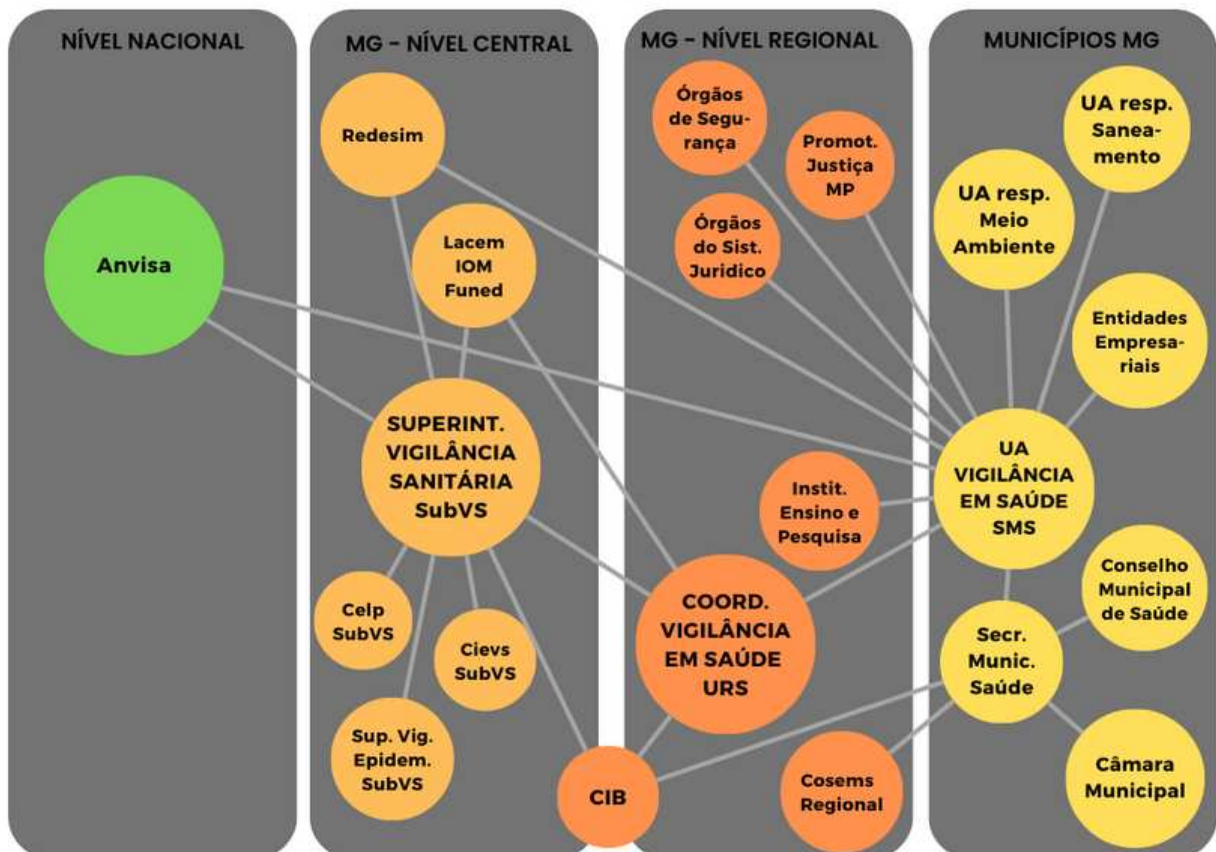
NÍVEL NACIONAL

Anvisa

MG – NÍVEL CENTRAL

Redesim

Lacem IOM Funed

SUPERINT. VIGILÂNCIA SANITÁRIA SubVS

Celp SubVS

Cievs SubVS

Sup. Vig. Epidem. SubVS

CIB

MG – NÍVEL REGIONAL

Órgãos de Segurança

Promot. Justiça MP

Órgãos do Sist. Juridico

Instit. Ensino e Pesquisa

COORD. VIGILÂNCIA EM SAÚDE URS

Cosems Regional

MUNICÍPIOS MG

UA resp. Saneamento

UA resp. Meio Ambiente

Entidades Empresariais

UA VIGILÂNCIA EM SAÚDE SMS

Conselho Municipal de Saúde

Secr. Munic. Saúde

Câmara Municipal